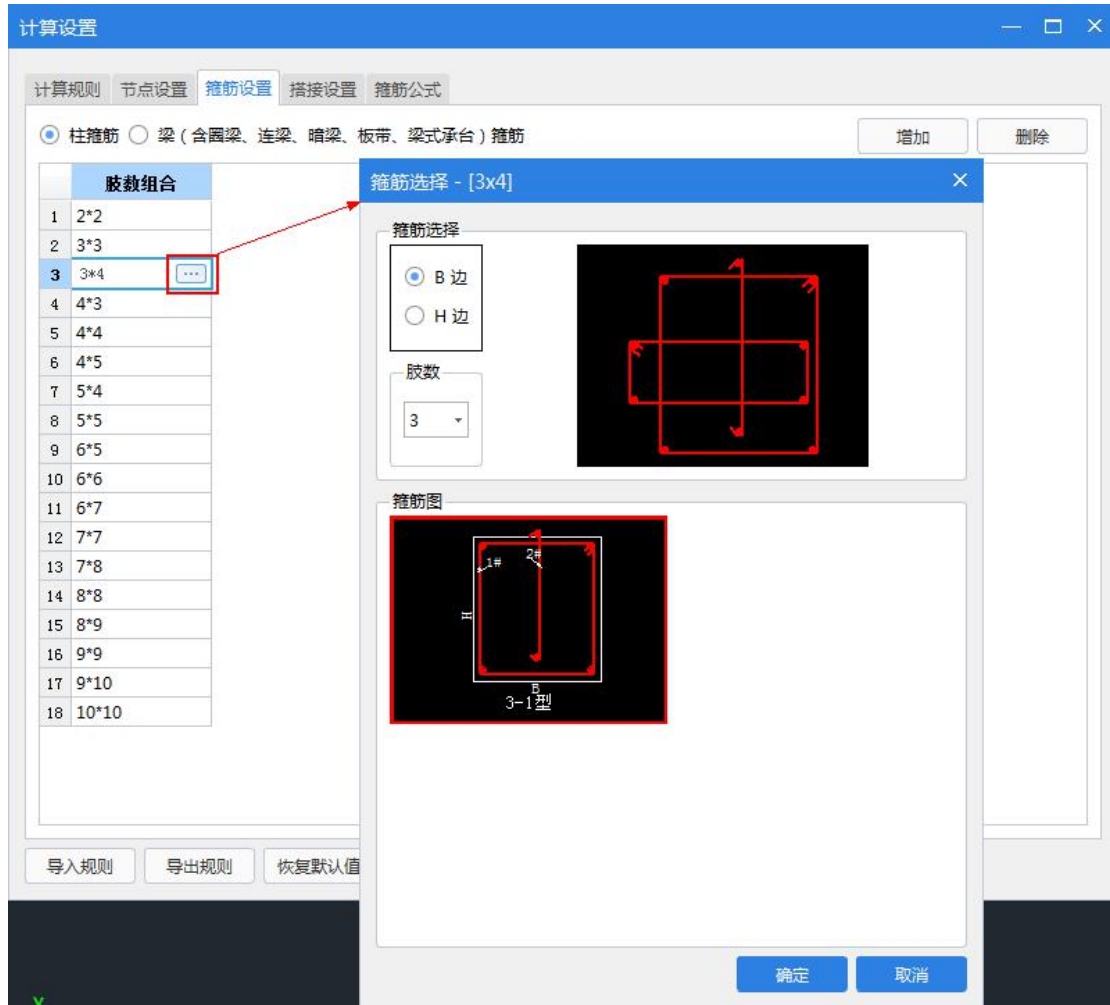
计算设置

计算规则 节点设置 箍筋设置 搭接设置 箍筋公式

柱箍筋 梁（含圈梁、连梁、暗梁、板带、梁式承台）箍筋

增加 删除

| | 肢数组合 |
|---|---|
| 1 | 2*2 |
| 2 | 3*3 |
| 3 | 3*4 ··· |
| 4 | 4*3 |
| 5 | 4*4 |
| 6 | 4*5 |
| 7 | 5*4 |
| 8 | 5*5 |
| 9 | 6*5 |
| 10 | 6*6 |
| 11 | 6*7 |
| 12 | 7*7 |
| 13 | 7*8 |
| 14 | 8*8 |
| 15 | 8*9 |
| 16 | 9*9 |
| 17 | 9*10 |
| 18 | 10*10 |

导入规则 导出规则 恢复默认值

箍筋选择 - [3x4]

箍筋选择

B 边

H 边

肢数

3

箍筋图

1#

2#

H

B

3-1型

确定 取消